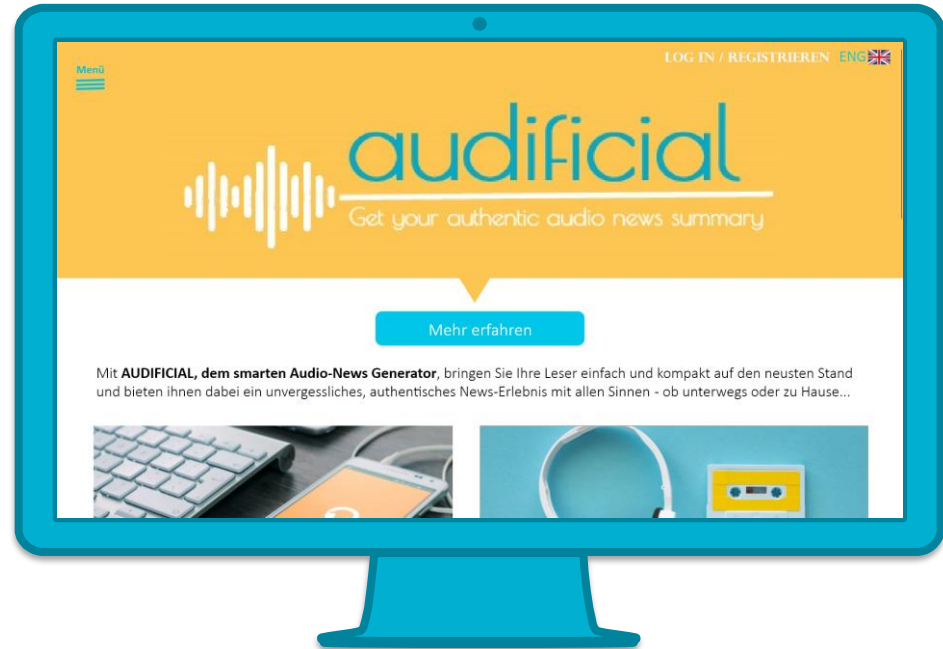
Menü

LOG IN / REGISTRIEREN ENG

audificial

Get your authentic audio news summary

Mehr erfahren

Mit **AUDIFICIAL, dem smarten Audio-News Generator**, bringen Sie Ihre Leser einfach und kompakt auf den neusten Stand und bieten ihnen dabei ein unvergessliches, authentisches News-Erlebnis mit allen Sinnen - ob unterwegs oder zu Hause...